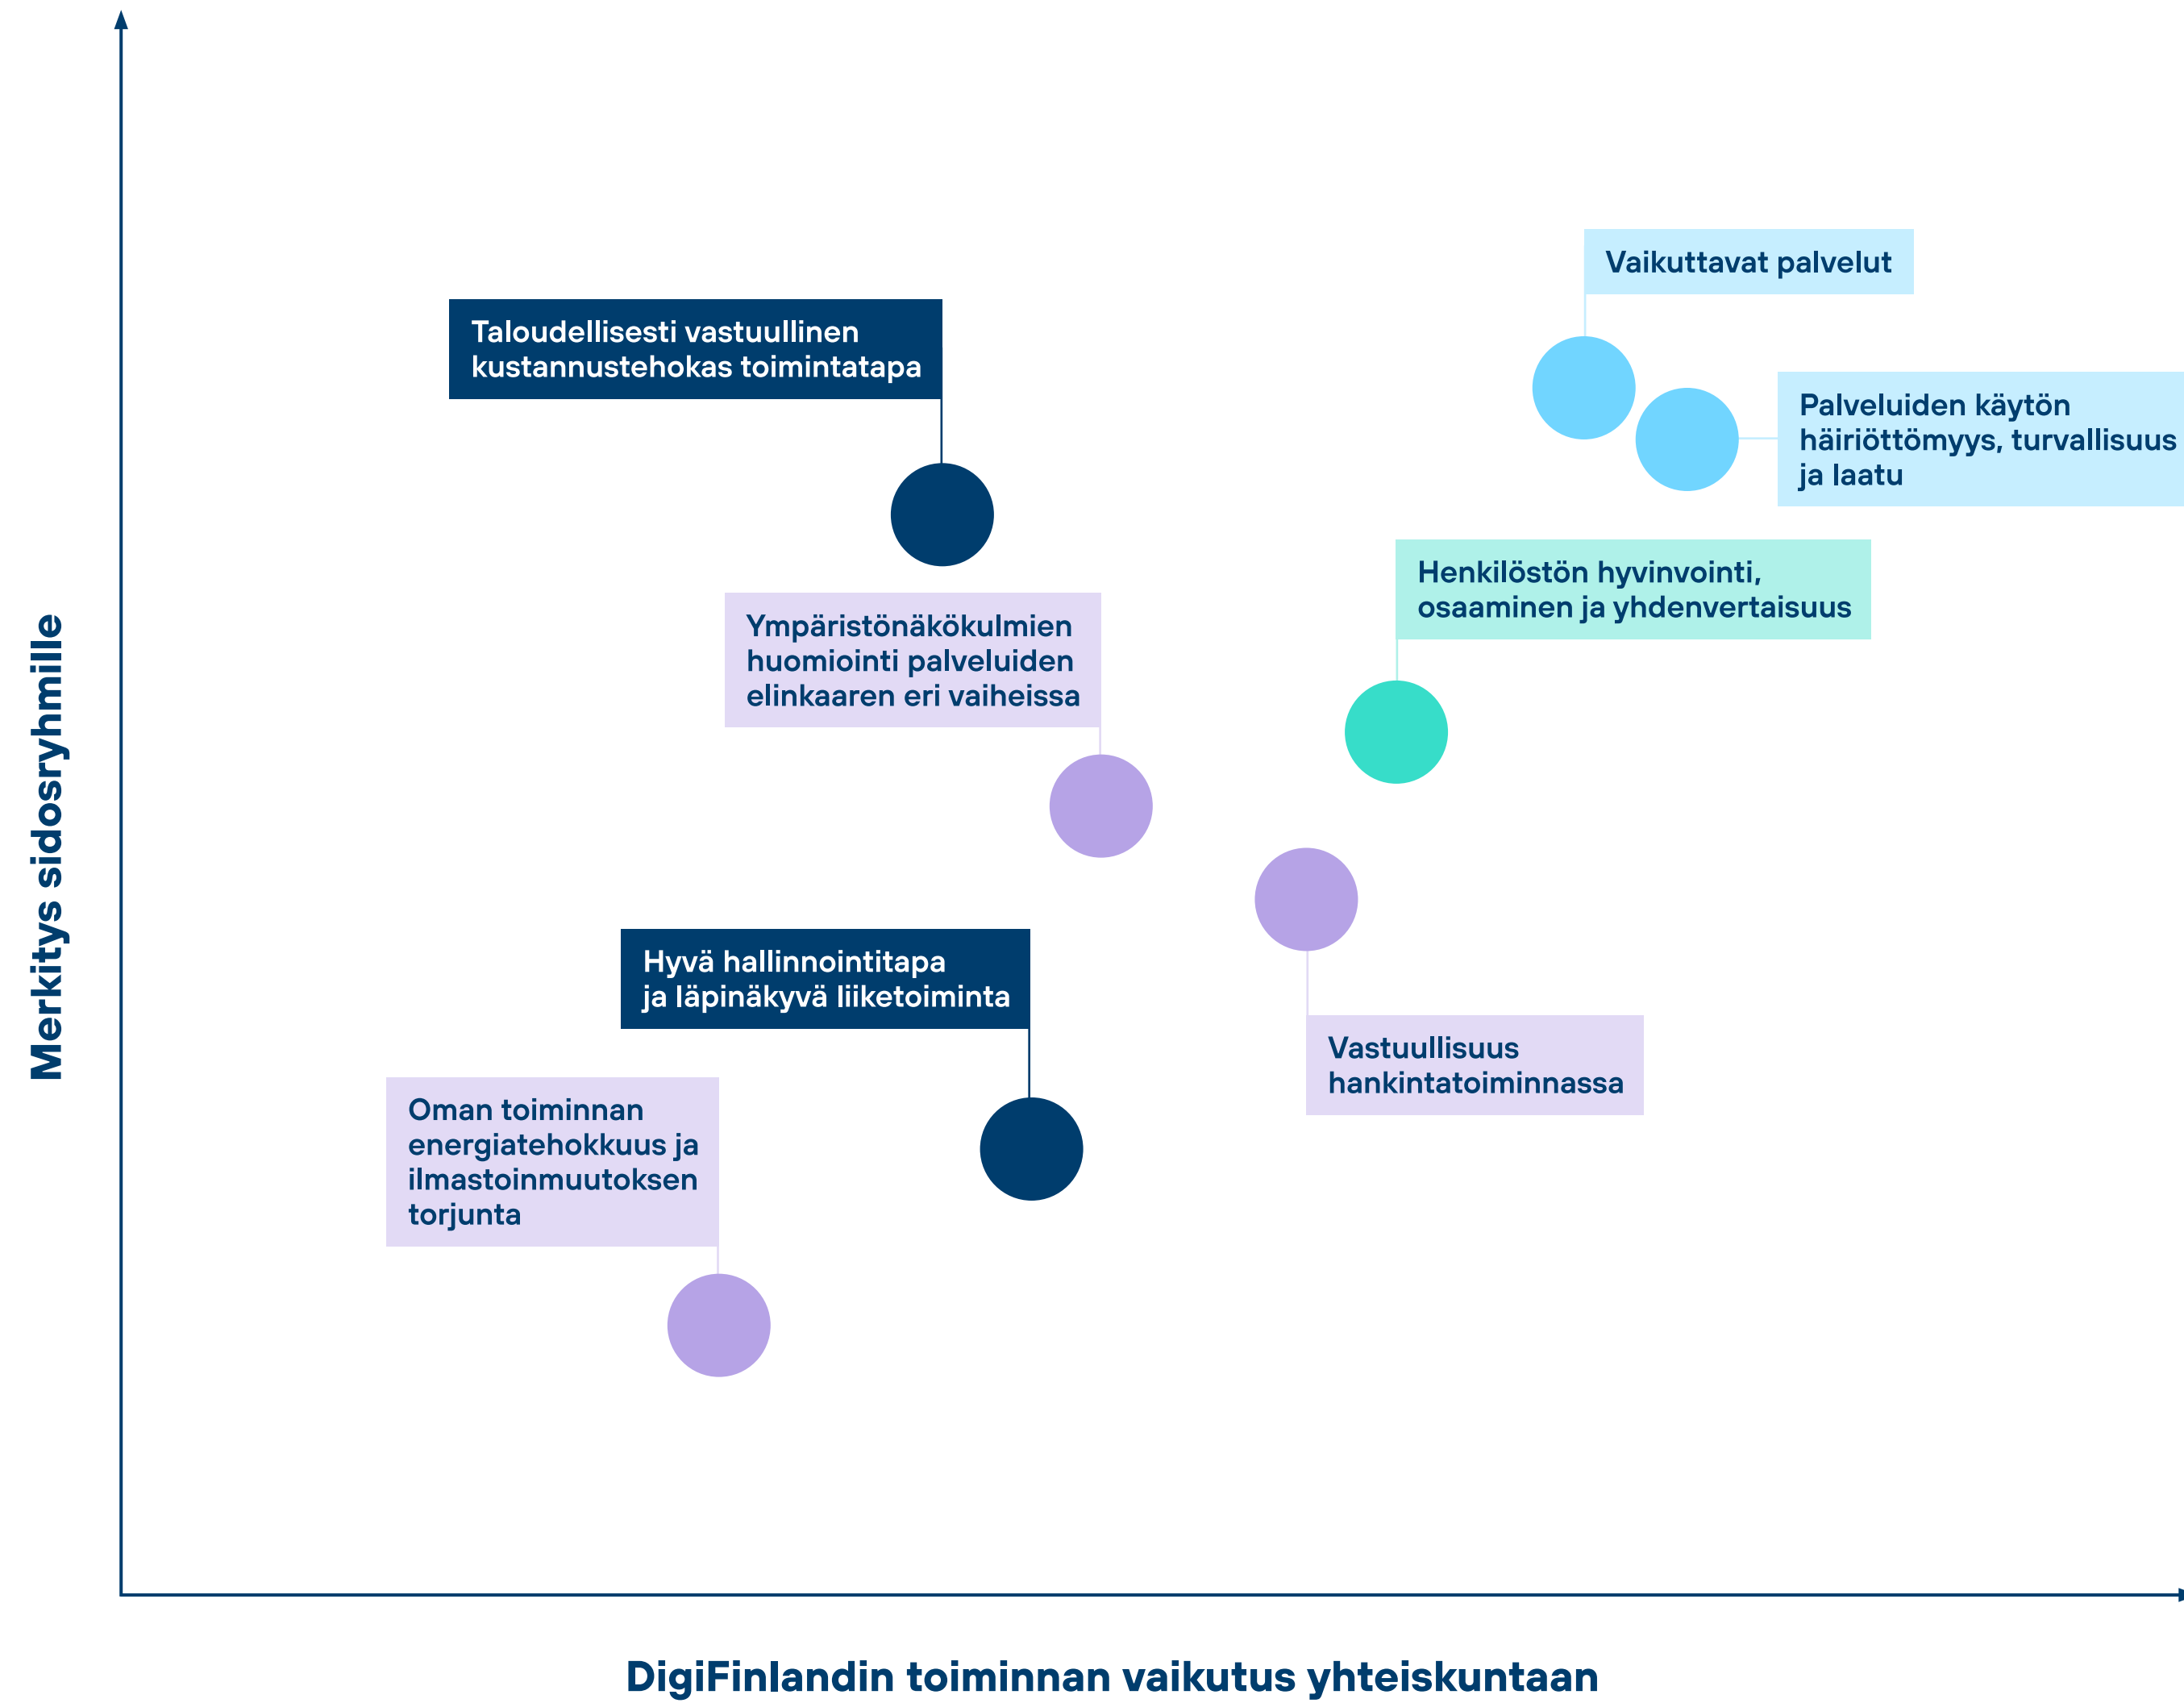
Merkitys sidosryhmille

Vaikuttavat palvelut

Taloudellisesti vastuullinen kustannustehokas toimintatapa

Palveluiden käytön häiriöttömyys, turvallisuus ja laatu

Henkilöstön hyvinvointi, osaaminen ja yhdenvertaisuus

Ympäristönäkökulmien huomiointi palveluiden elinkaaren eri vaiheissa

Hyvä hallinnointitapa ja läpinäkyvä liiketoiminta

Vastuullisuus hankintatoiminnassa

Oman toiminnan energiatehokkuus ja ilmastoinmuutoksen torjunta

DigiFinlandin toiminnan vaikutus yhteiskuntaan